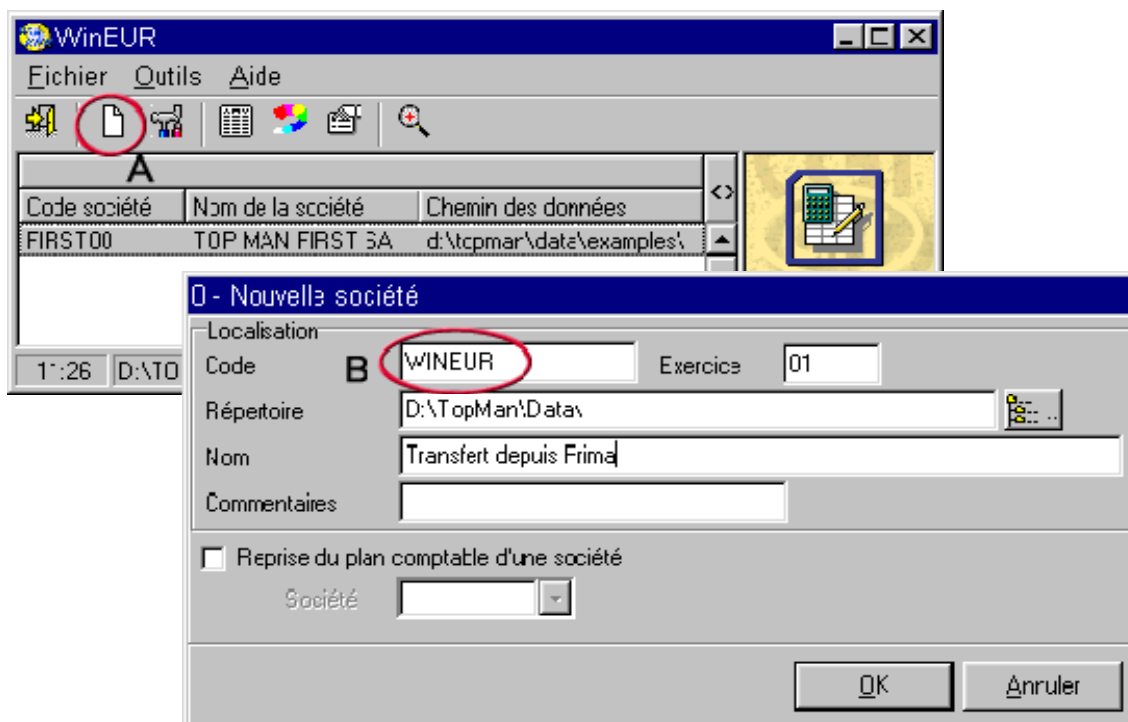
WinEUR

Fichier Outils Aide

A

| Code société | Nom de la société | Chemin des données |
|---|---|---|
| FIRST00 | TOP MAN FIRST SA | d:\topman\data\examples\ |

<>

1:26 D:\TO

0 - Nouvelle société

Localisation

Code B WINEUR Exercice 01

Répertoire D:\TopMan\Data\

Nom Transfert depuis Frima

Commentaires

Reprise du plan comptable d'une société

Société

OK Annuler